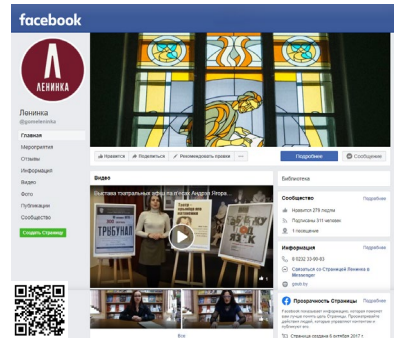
facebook

ЛЕНИНКА

Ленинка
@gomellenlnka

Главная
Мероприятия
Отзывы
Информация
Видео
Фото
Публикации
Сообщество

Создать Страницу

Нравится
Поделиться
Рекомендовать
Подробнее
Сообщение

Видео

Выставка театральных афиш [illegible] Андрея Ягоре...

ТРИБУНАЛ

Библиотека

Сообщество
Подробнее

Нравится 279 людям
Подписаны 274 человек
1 посещение

Информация
Подробнее

8 0232 33-99-93
Связаться со Страницей Ленинка в Messenger
gomlib.by

Прозрачность Страницы
Подробнее

Facebook показывает информацию, которая помогает лучше понять цель Страницы. Просматривайте действия людей, которые управляют контентом и публикуют его.

Страница создана 6 октября 2017 г.

Все